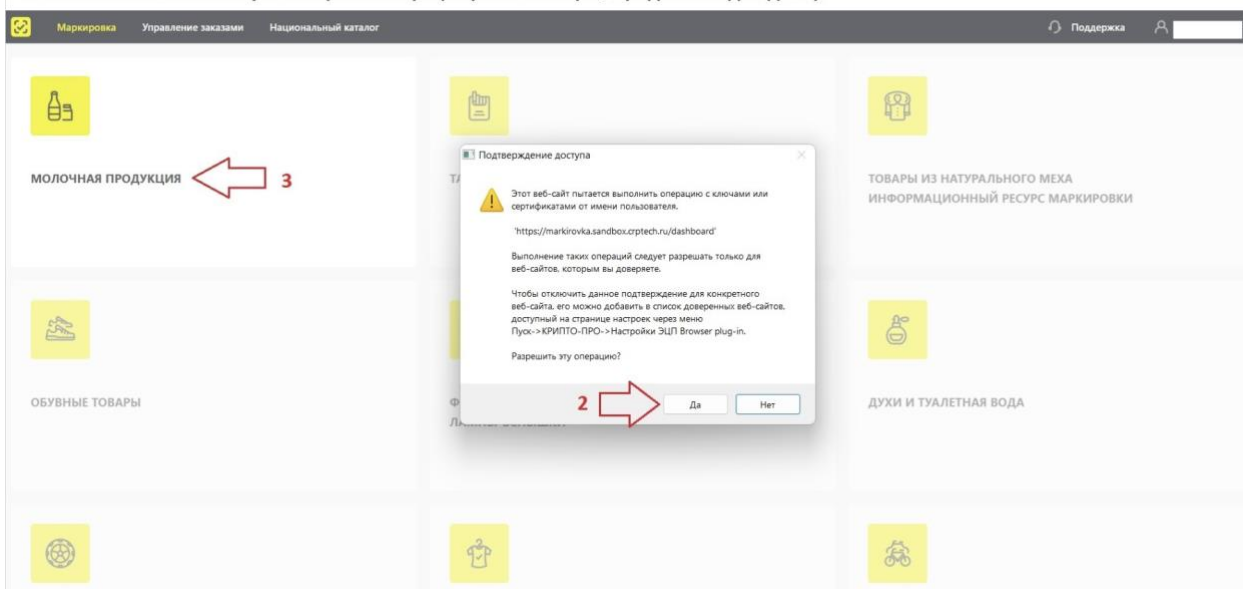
Маркировка Управление заказами Национальный каталог

Поддержка

МОЛОЧНАЯ ПРОДУКЦИЯ

3

ТА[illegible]

ТОВАРЫ ИЗ НАТУРАЛЬНОГО МЕХА ИНФОРМАЦИОННЫЙ РЕСУРС МАРКИРОВКИ

Подтверждение доступа

Этот веб-сайт пытается выполнить операцию с ключами или сертификатами от имени пользователя.

'https://markirovka.sandbox.crptech.ru/dashboard'

Выполнение таких операций следует разрешать только для веб-сайтов, которым вы доверяете.

Чтобы отключить данное подтверждение для конкретного веб-сайта, его можно добавить в список доверенных веб-сайтов, доступный на странице настроек через меню Пуск->КРИПТО-ПРО->Настройки ЭЦП Browser plug-in.

Разрешить эту операцию?

2

Да

Нет

ОБУВНЫЕ ТОВАРЫ

Ф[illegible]

Л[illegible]

ДУХИ И ТУАЛЕТНАЯ ВОДА